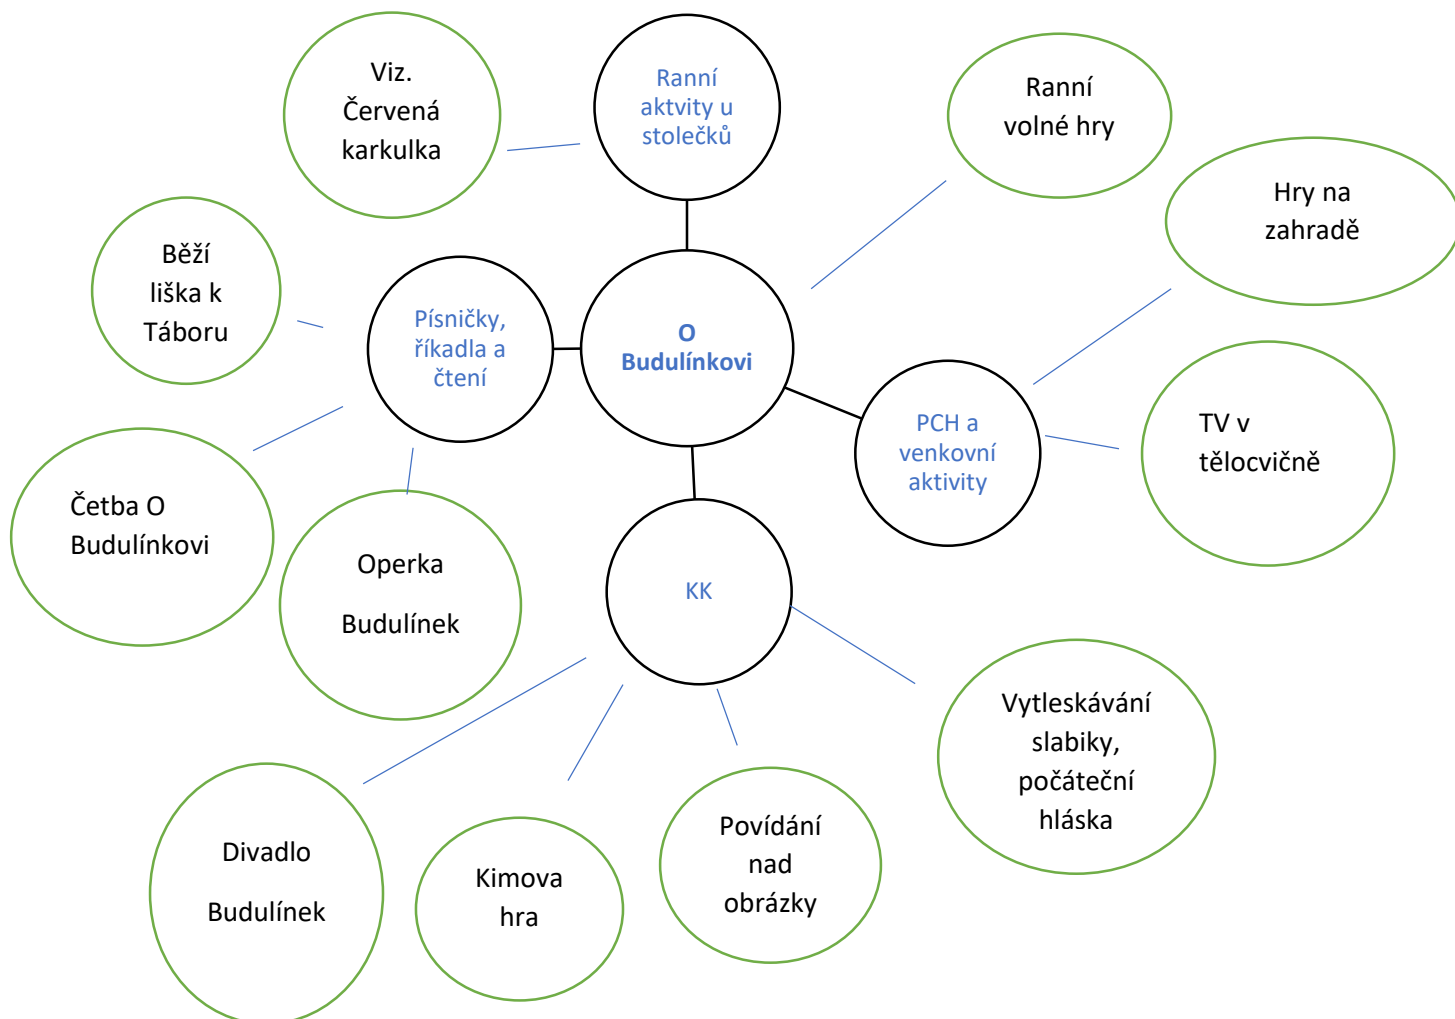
Viz. Červená karkulka

Ranní aktvity u stolečků

Ranní volné hry

Hry na zahradě

Běží liška k Táboru

Písničky, říkadla a čtení

O Budulínkovi

PCH a venkovní aktivity

TV v tělocvičně

Četba O Budulínkovi

Operka

Budulínek

KK

Vytleskávání slabiky, počáteční hláska

Divadlo

Budulínek

Kimova hra

Povídání nad obrázky